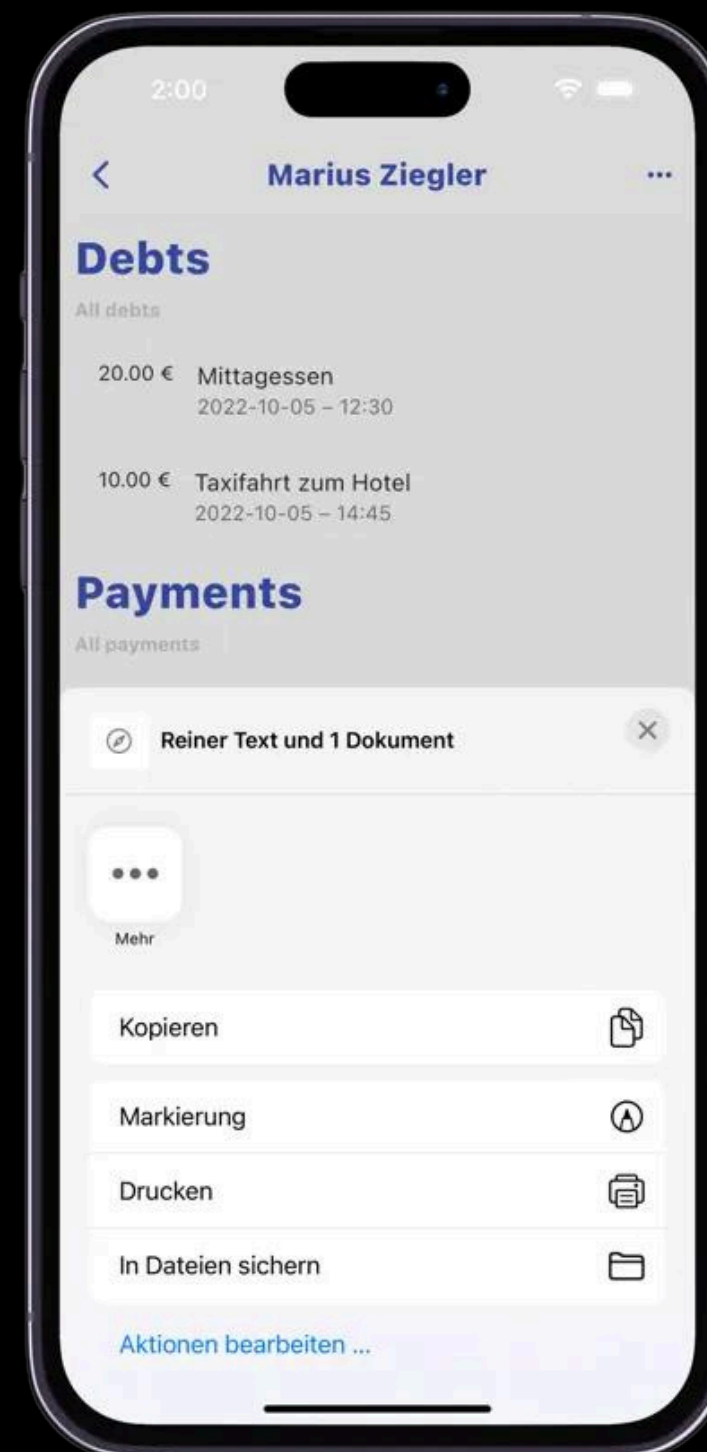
2:00

<

Marius Ziegler

...

Debts

All debts

20.00 € Mittagessen
2022-10-05 – 12:30

10.00 € Taxifahrt zum Hotel
2022-10-05 – 14:45

Payments

All payments

Reiner Text und 1 Dokument

×

Mehr

Kopieren

Markierung

Drucken

In Dateien sichern

Aktionen bearbeiten ...